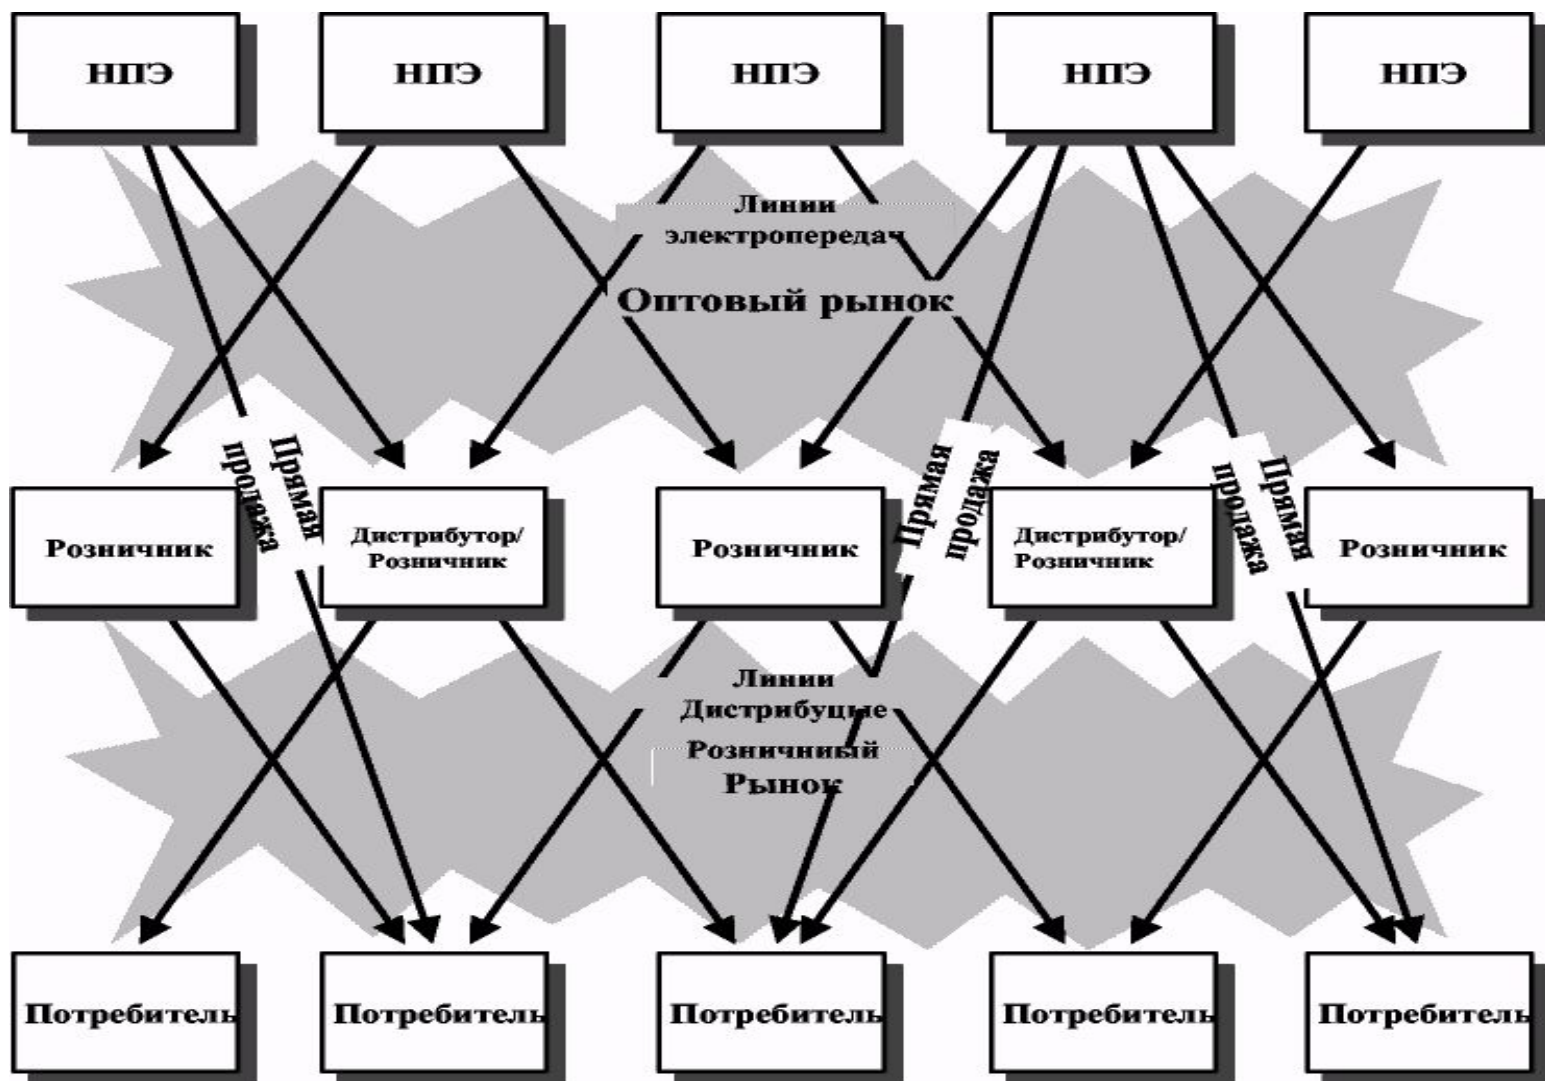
НПЭ

НПЭ

НПЭ

НПЭ

НПЭ

Линии электропередач

Оптовый рынок

Прямая продажа

Прямая продажа

Прямая продажа

Розничник

Дистрибутор/ Розничник

Розничник

Дистрибутор/ Розничник

Розничник

Линии Дистрибуцые

Розничный Рынок

Потребитель

Потребитель

Потребитель

Потребитель

Потребитель